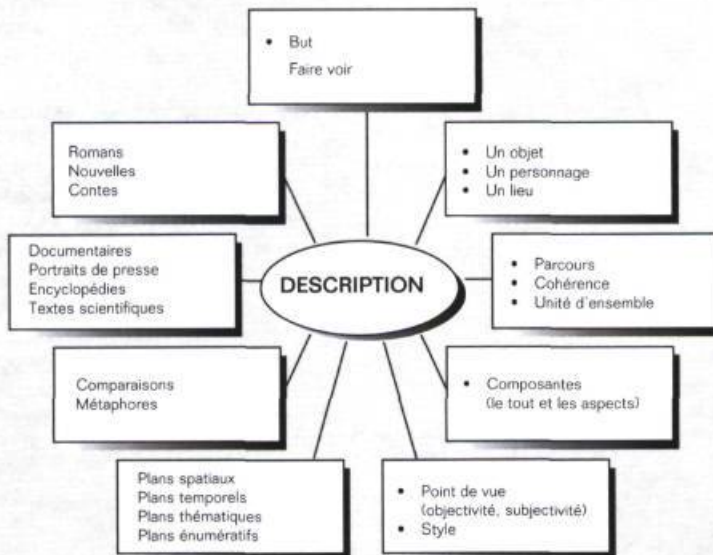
• But
Faire voir

Romans
Nouvelles
Contes

• Un objet
• Un personnage
• Un lieu

Documentaires
Portraits de presse
Encyclopédies
Textes scientifiques

DESCRIPTION

• Parcours
• Cohérence
• Unité d'ensemble

Comparaisons
Métaphores

• Composantes (le tout et les aspects)

Plans spatiaux
Plans temporels
Plans thématiques
Plans énumératifs

• Point de vue (objectivité, subjectivité)
• Style